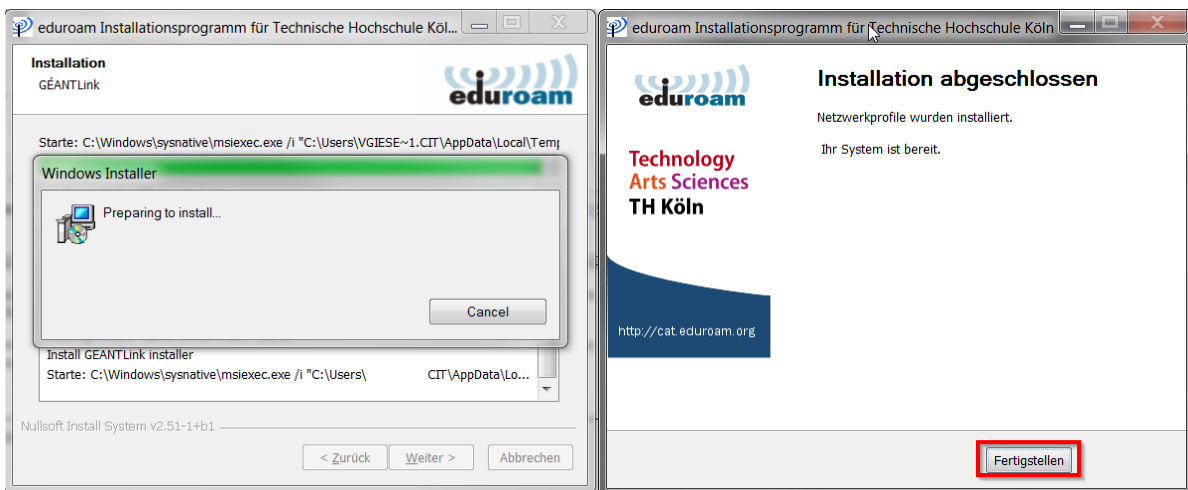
eduroam Installationsprogramm für Technische Hochschule Köl...

Installation
GÉANTLink

eduroam

Starte: C:\Windows\sysnative\msiexec.exe /i "C:\Users\VGIESE~1.CIT\AppData\Local\Temp

Windows Installer

Preparing to install...

Cancel

Install GEANTLink installer
Starte: C:\Windows\sysnative\msiexec.exe /i "C:\Users\ CIT\AppData\Lo...

Nullsoft Install System v2.51-1+b1

< Zurück
Weiter >
Abbrechen

eduroam Installationsprogramm für Technische Hochschule Köln

eduroam

Technology
Arts Sciences
TH Köln

http://cat.eduroam.org

Installation abgeschlossen

Netzwerkprofile wurden installiert.

Ihr System ist bereit.

Fertigstellen